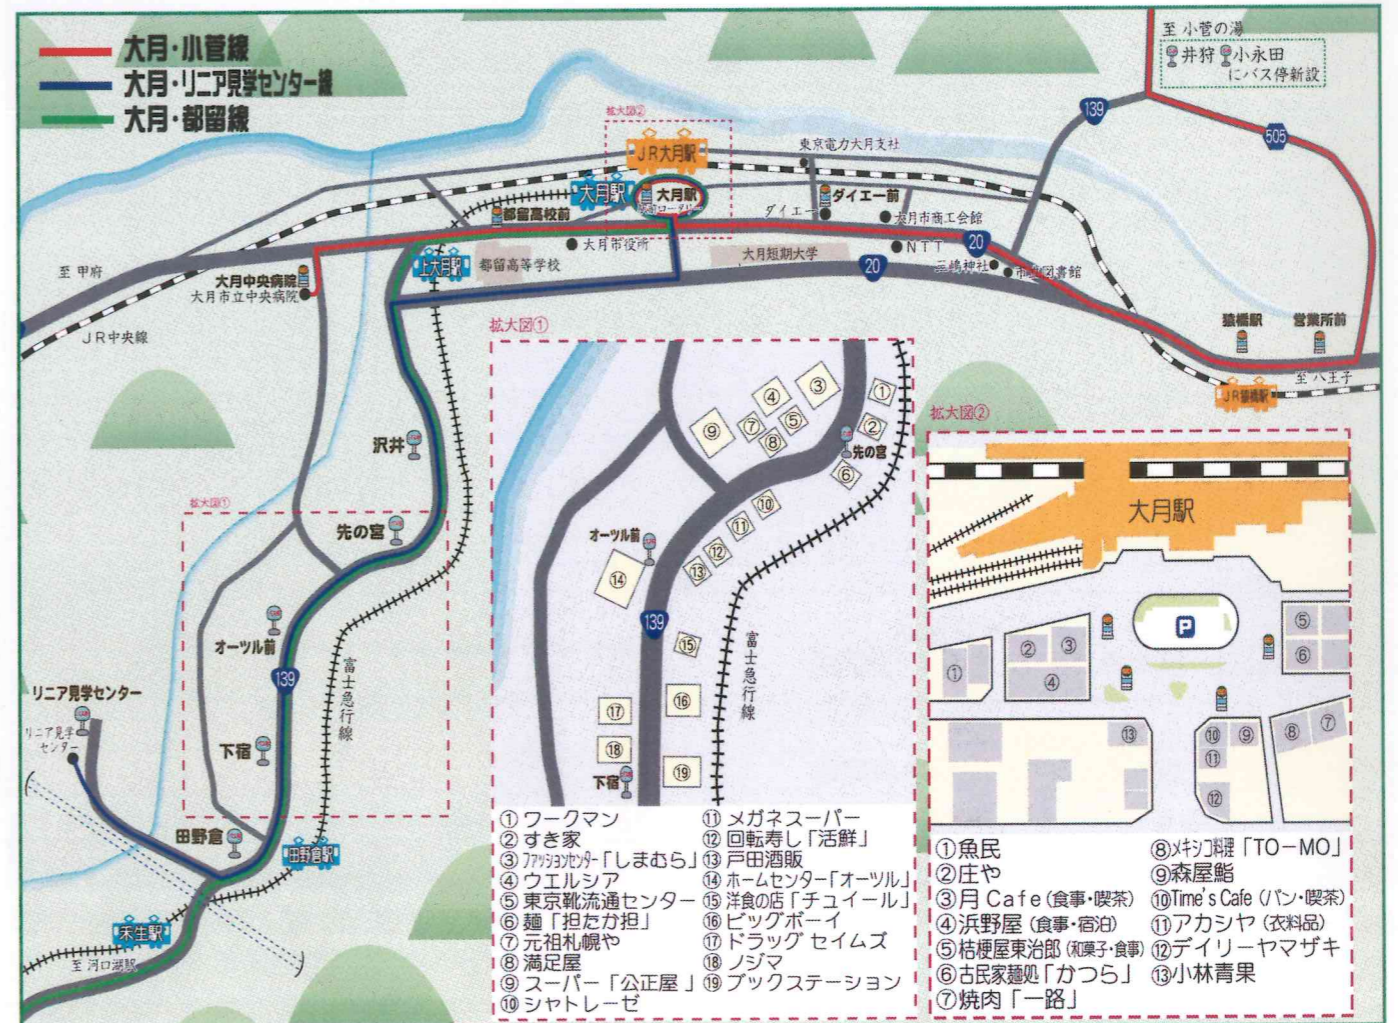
大月・小菅線
大月・リニア見学センター線
大月・都留線

至 小菅の湯
井狩 小永田 にバス停新設

拡大図②
JR大月駅
東京電力大月支社
大月駅
大月駅
ダイエー前
ダイエー
大月市商工会館
都留高校前
大月市役所
NTT
大月短期大学
三嶋神社
市立図書館
139
505
20
20
至 甲府
大月中央病院
大月市立中央病院
上大月駅
都留高等学校
JR中央線
猿橋駅
営業所前
至 八王子
JR猿橋駅

拡大図①
沢井
先の宮
拡大図①
オーツル前
139
下宿
富士急行線
リニア見学センター
リニア見学センター
田野倉
田野倉駅
禾生駅
至 河口湖駅

拡大図①
③ ④ ① ⑨ ⑦ ⑤ ⑧ ② 先の宮 ⑥ ⑩ ⑪ オーツル前 ⑫ ⑬ ⑭ 139 ⑮ 富士急行線 ⑯ ⑰ ⑱ 下宿 ⑲

①ワークマン
②すき家
③ファッションセンター「しまむら」
④ウエルシア
⑤東京靴流通センター
⑥麺「担たか担」
⑦元祖札幌や
⑧満足屋
⑨スーパー「公正屋」
⑩シャトレーゼ
⑪メガネスーパー
⑫回転寿し「活鮮」
⑬戸田酒販
⑭ホームセンター「オーツル」
⑮洋食の店「チュイール」
⑯ビッグボーイ
⑰ドラッグ セイムズ
⑱ノジマ
⑲ブックステーション

拡大図②
大月駅
P
① ② ③ ④ ⑤ ⑥ ⑦ ⑧ ⑨ ⑩ ⑪ ⑫ ⑬

①魚民
②庄や
③月 Cafe(食事・喫茶)
④浜野屋(食事・宿泊)
⑤桔梗屋東治郎(和菓子・食事)
⑥古民家麺処「かつら」
⑦焼肉「一路」
⑧メキシコ料理「TO-MO」
⑨森屋鮨
⑩Time's Cafe(パン・喫茶)
⑪アカシヤ(衣料品)
⑫デイリーヤマザキ
⑬小林青果